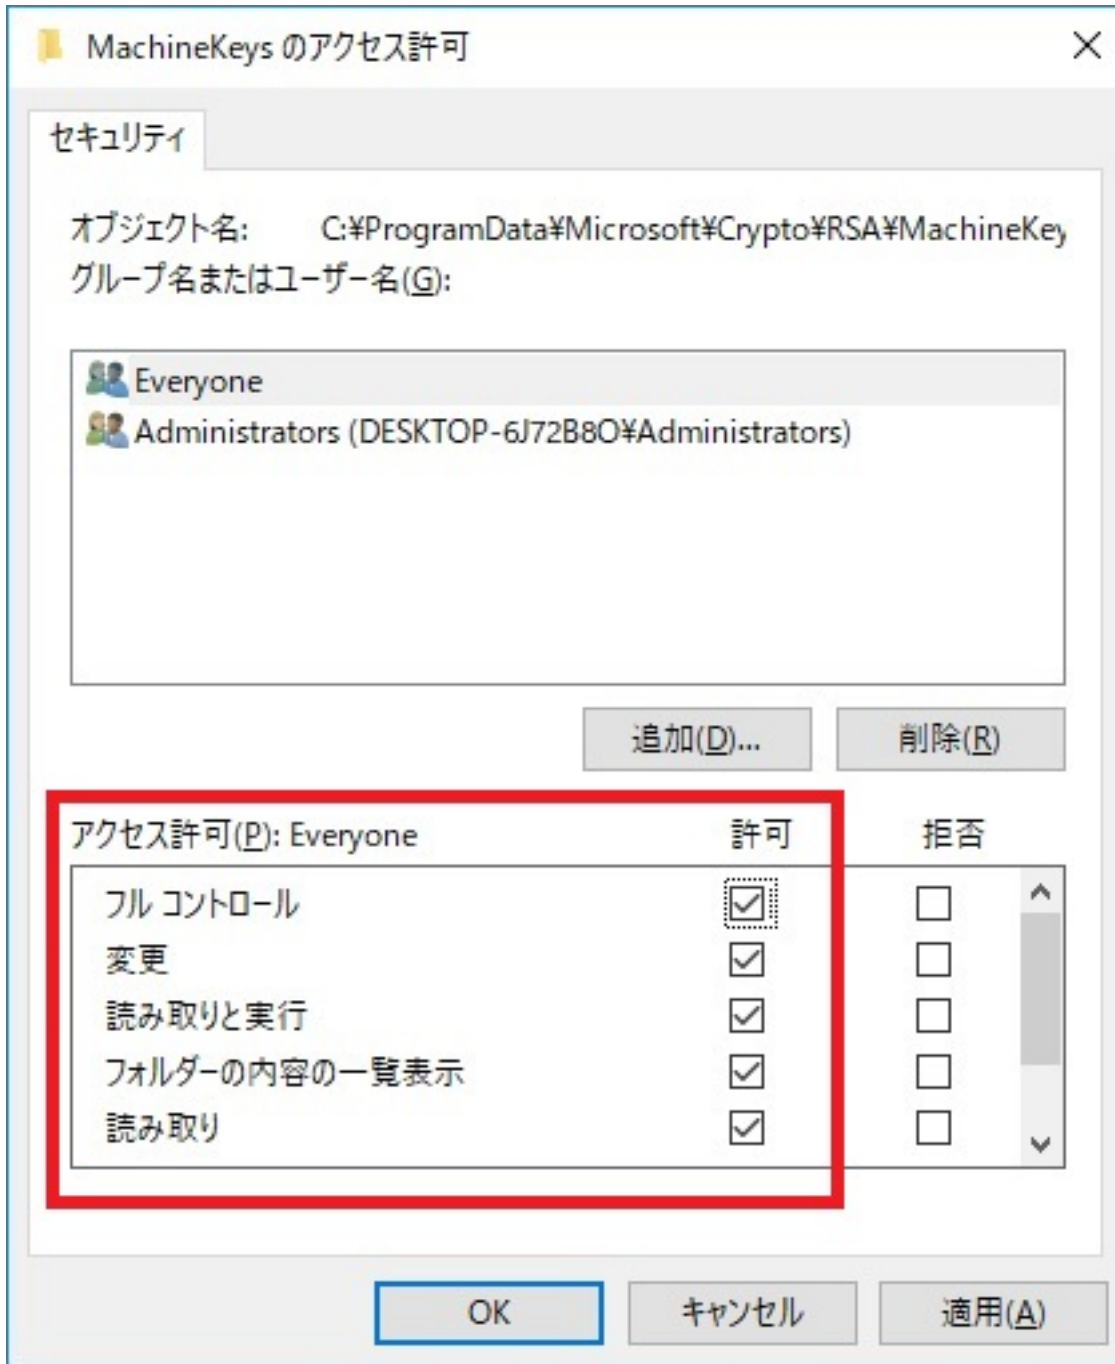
MachineKeys のアクセス許可

セキュリティ

オブジェクト名: C:¥ProgramData¥Microsoft¥Crypto¥RSA¥MachineKey

グループ名またはユーザー名(G):

Everyone
Administrators (DESKTOP-6J72B8O¥Administrators)

追加(D)... 削除(R)

| アクセス許可(P): Everyone | 許可 | 拒否 |
|---|---|---|
| フル コントロール | ☑ | ☐ |
| 変更 | ☑ | ☐ |
| 読み取りと実行 | ☑ | ☐ |
| フォルダーの内容の一覧表示 | ☑ | ☐ |
| 読み取り | ☑ | ☐ |

OK キャンセル 適用(A)